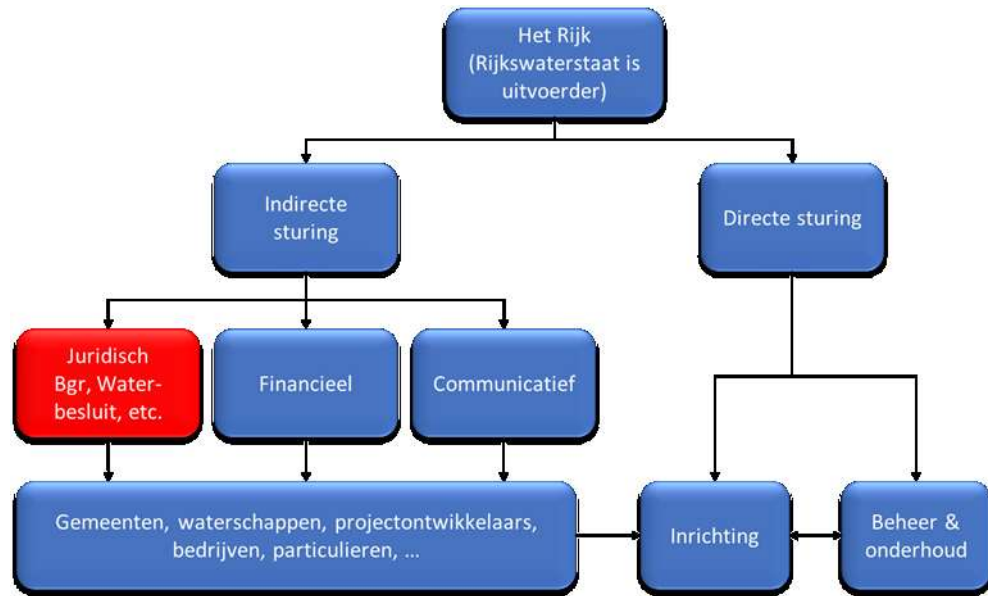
Het Rijk (Rijkswaterstaat is uitvoerder)

Indirecte sturing

Directe sturing

Juridisch Bgr, Waterbesluit, etc.

Financieel

Communicatief

Gemeenten, waterschappen, projectontwikkelaars, bedrijven, particulieren, …

Inrichting

Beheer & onderhoud